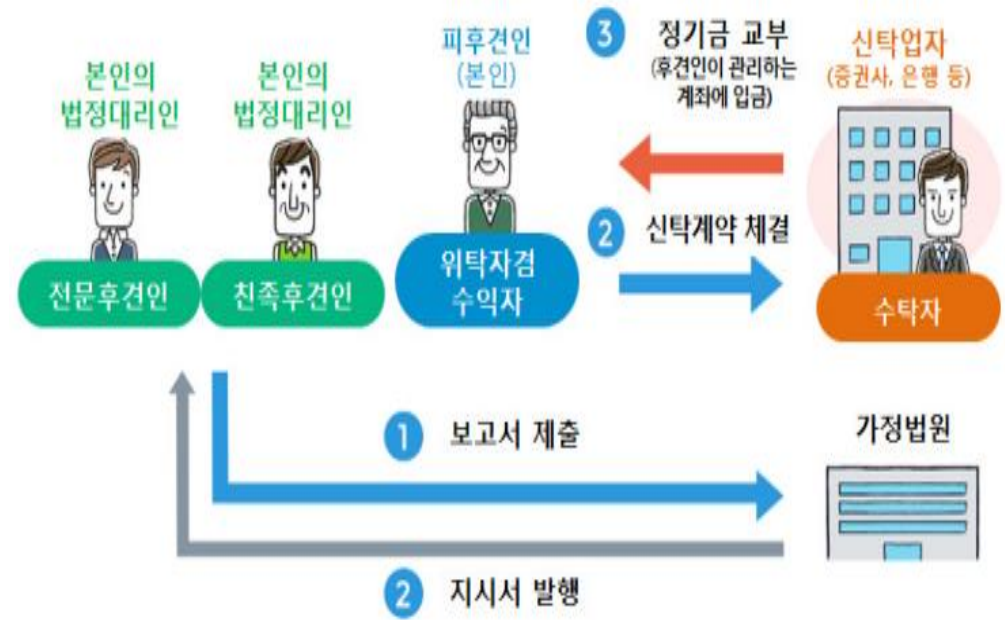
본인의 법정대리인

본인의 법정대리인

피후견인 (본인)

3 정기금 교부 (후견인이 관리하는 계좌에 입금)

신탁업자 (증권사, 은행 등)

전문후견인

친족후견인

위탁자겸 수익자

2 신탁계약 체결

수탁자

1 보고서 제출

가정법원

2 지시서 발행